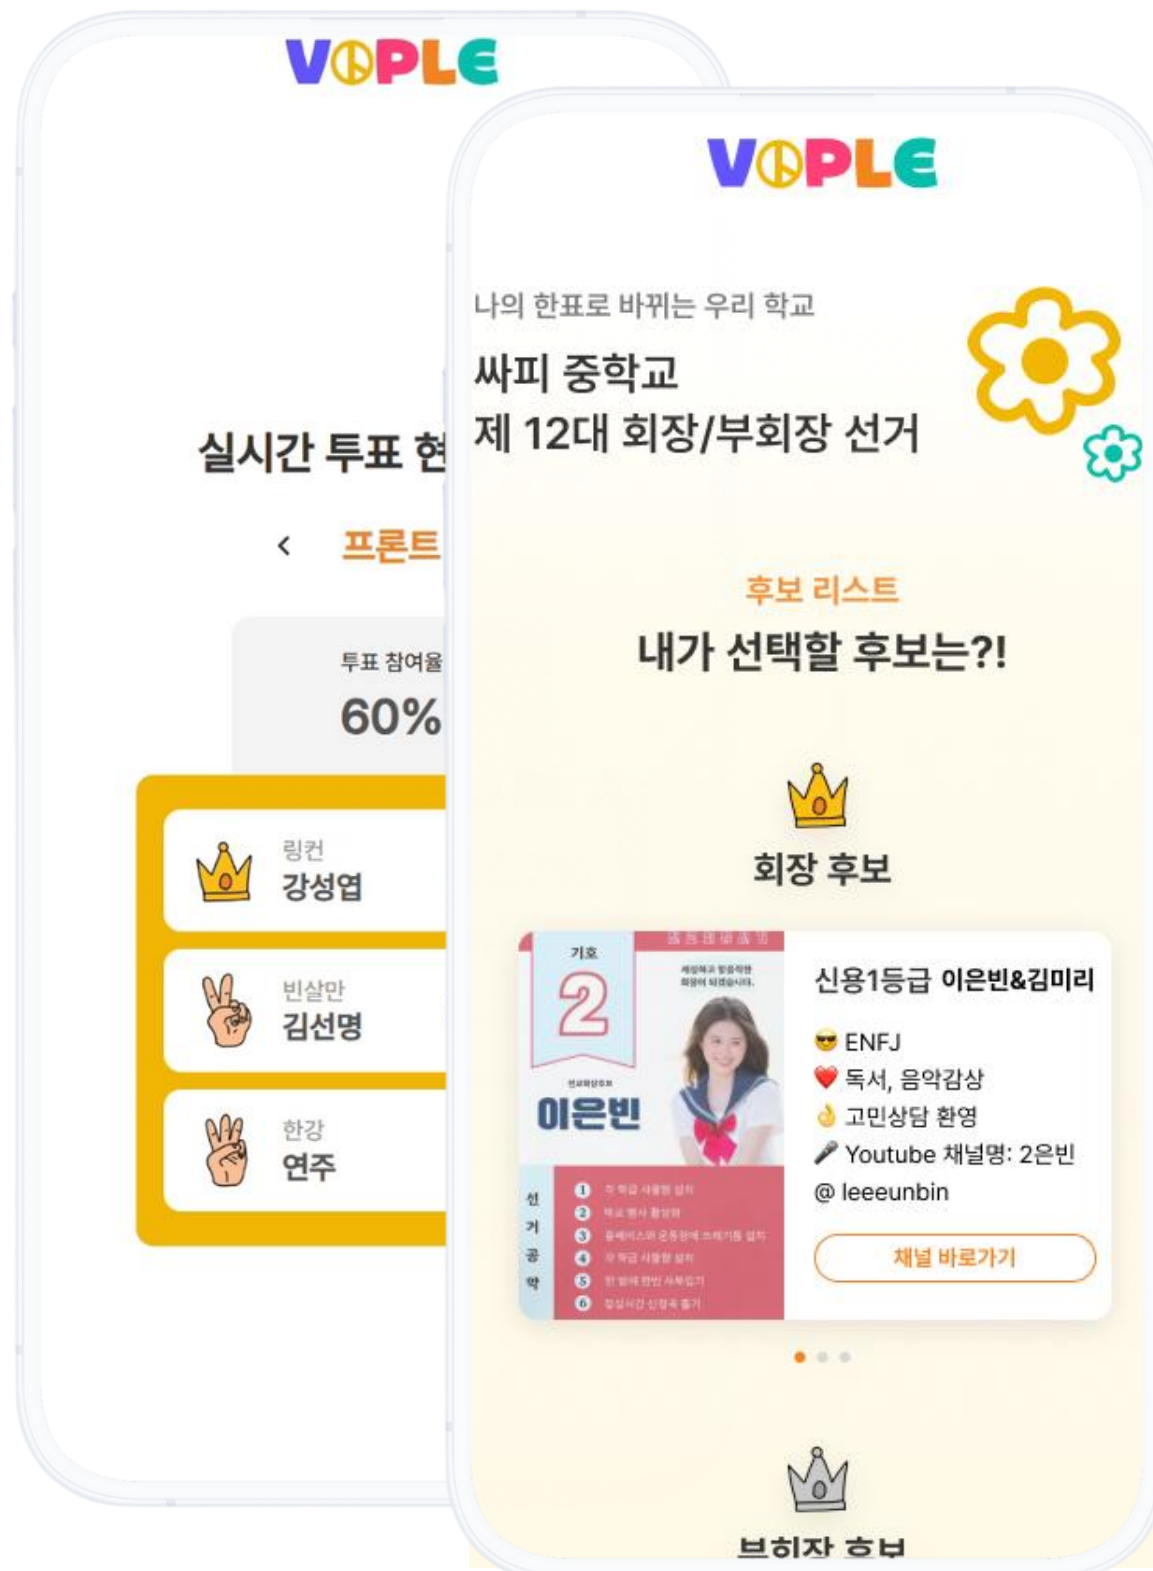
VOPLE

실시간 투표 현

< 프론트

투표 참여율
60%

링컨
강성엽

빈살만
김선명

한강
연주

VOPLE

나의 한표로 바뀌는 우리 학교
싸피 중학교
제 12대 회장/부회장 선거

후보 리스트
내가 선택할 후보는?!

회장 후보

기호
2
이은빈
선거공약
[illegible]

신용1등급 이은빈&김미리
😎 ENFJ
❤️ 독서, 음악감상
👌 고민상담 환영
🎤 Youtube 채널명: 2은빈
@ leeeunbin
채널 바로가기

부회장 후보